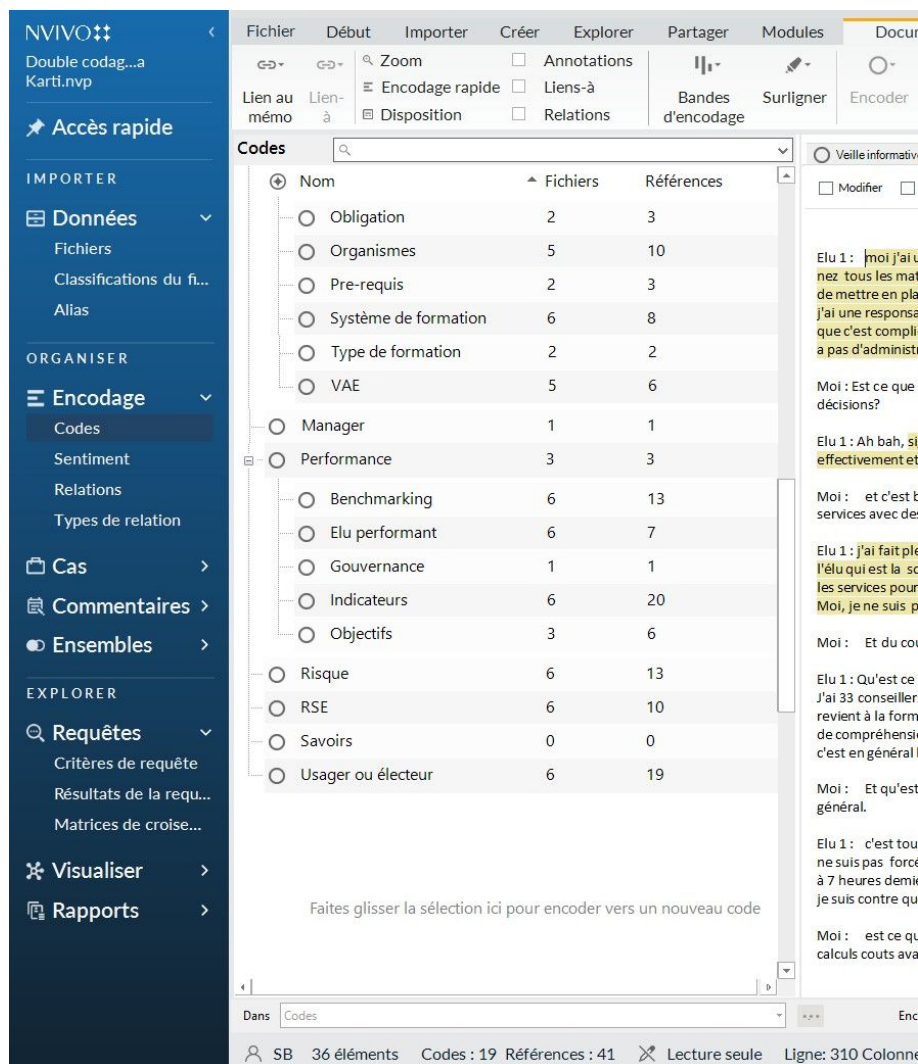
NVIVO

Double codag...a Karti.nvp

Accès rapide

IMPORTER

Données

Fichiers

Classifications du fi...

Alias

ORGANISER

Encodage

Codes

Sentiment

Relations

Types de relation

Cas

Commentaires

Ensembles

EXPLORER

Requêtes

Critères de requête

Résultats de la requ...

Matrices de croise...

Visualiser

Rapports

Fichier | Début | Importer | Créer | Explorer | Partager | Modules | Docur

Lien au mémo | Lien-à | Zoom | Encodage rapide | Disposition | Annotations | Liens-à | Relations | Bandes d'encodage | Surligner | Encoder

Codes

| Nom | Fichiers | Références |
|---|---|---|
| Obligation | 2 | 3 |
| Organismes | 5 | 10 |
| Pre-requis | 2 | 3 |
| Système de formation | 6 | 8 |
| Type de formation | 2 | 2 |
| VAE | 5 | 6 |
| Manager | 1 | 1 |
| Performance | 3 | 3 |
| Benchmarking | 6 | 13 |
| Elu performant | 6 | 7 |
| Gouvernance | 1 | 1 |
| Indicateurs | 6 | 20 |
| Objectifs | 3 | 6 |
| Risque | 6 | 13 |
| RSE | 6 | 10 |
| Savoirs | 0 | 0 |
| Usager ou électeur | 6 | 19 |

Faites glisser la sélection ici pour encoder vers un nouveau code

Veille informativ

Modifier

Elu 1 : moi j'ai u nez tous les mat de mettre en pla j'ai une responsa que c'est compli a pas d'administ

Moi : Est ce que décisions?

Elu 1 : Ah bah, si effectivement et

Moi : et c'est b services avec des

Elu 1 : j'ai fait ple l'élu qui est la so les services pour Moi, je ne suis p

Moi : Et du cou

Elu 1 : Qu'est ce J'ai 33 conseiller revient à la form de compréhensi c'est en général

Moi : Et qu'est général.

Elu 1 : c'est tou ne suis pas forc à 7 heures demi je suis contre qu

Moi : est ce qu calculs couts ava

Dans Codes

Enc

SB 36 éléments Codes : 19 Références : 41 Lecture seule Ligne: 310 Colonn